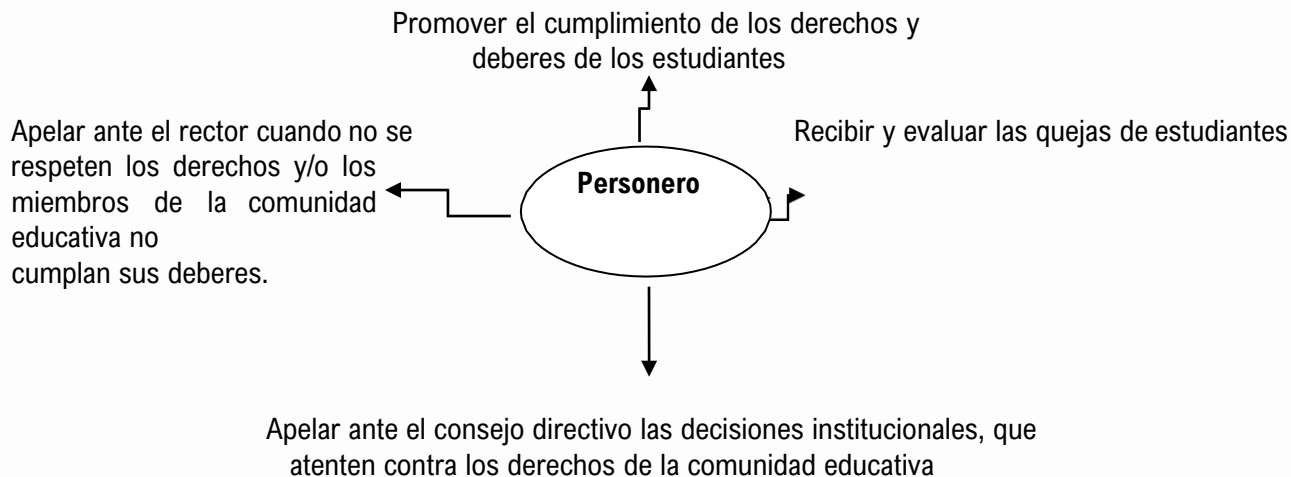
Promover el cumplimiento de los derechos y deberes de los estudiantes

Apelar ante el rector cuando no se respeten los derechos y/o los miembros de la comunidad educativa no
cumplan sus deberes.

Personero

Recibir y evaluar las quejas de estudiantes

Apelar ante el consejo directivo las decisiones institucionales, que atenten contra los derechos de la comunidad educativa